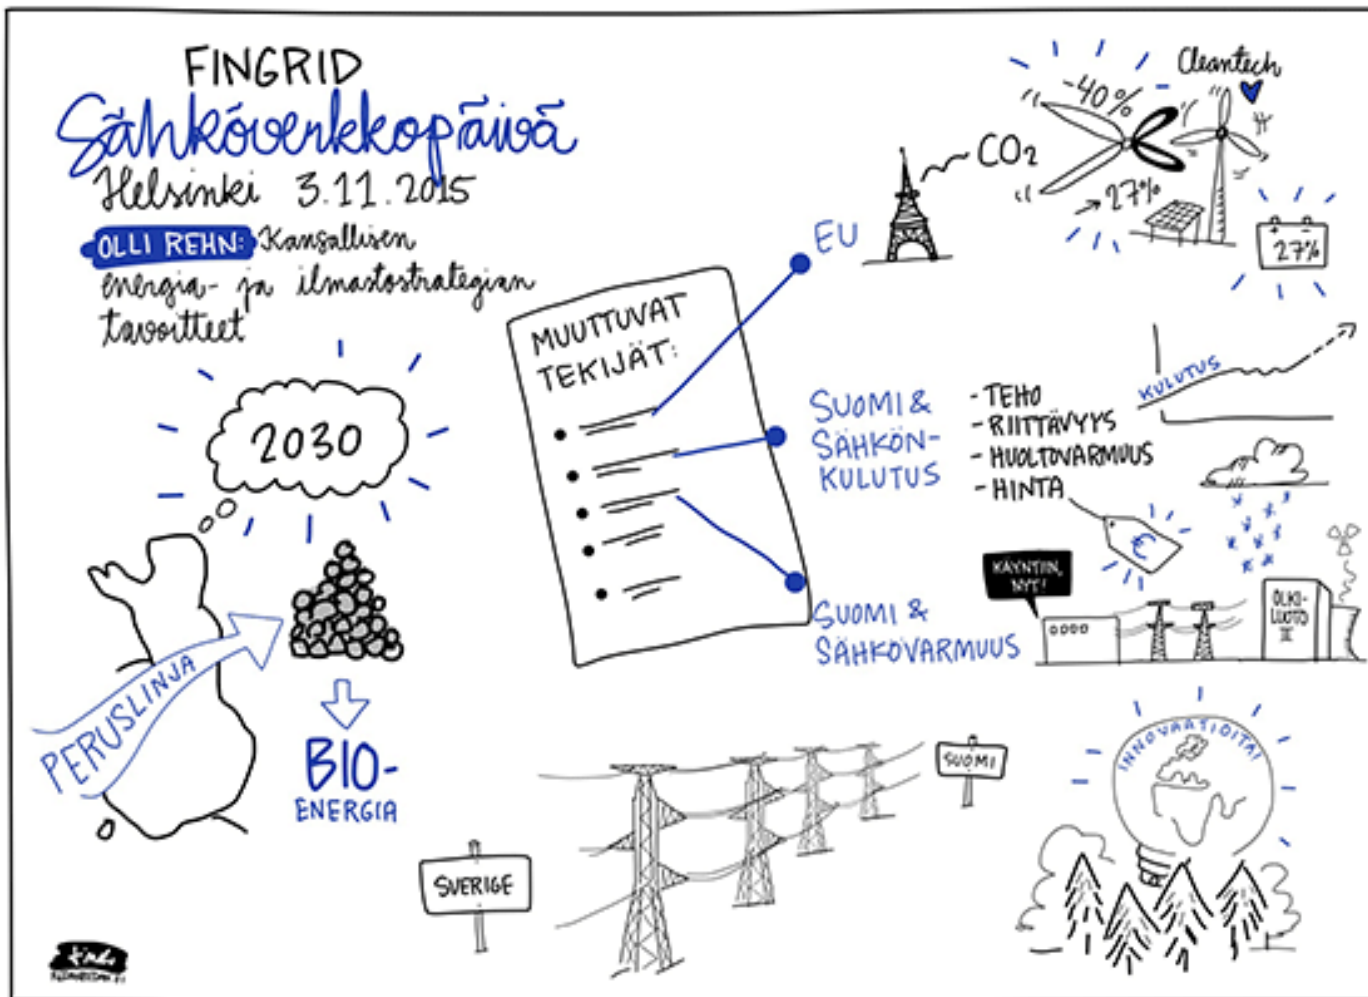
FINGRID
Sähköverkkopäivä
Helsinki 3.11.2015
OLLI REHN: Kansallisen energia- ja ilmastostrategian tavoitteet

2030

PERUSLINJA

BIO-
ENERGIA

MUUTTUVAT TEKIJÄT:

EU

$CO_2$
-40%
27%
Cleantech
27%

SUOMI & SÄHKÖN-KULUTUS
- TEHO
- RIITTÄVYYS
- HUOLTOVARMUUS
- HINTA
KULUTUS
€

SUOMI & SÄHKÖVARMUUS
KÄYNTIIN, NYT!
OLKI-LUOTO III

SUOMI
SVERIGE

INNOVAATIOITA!

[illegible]